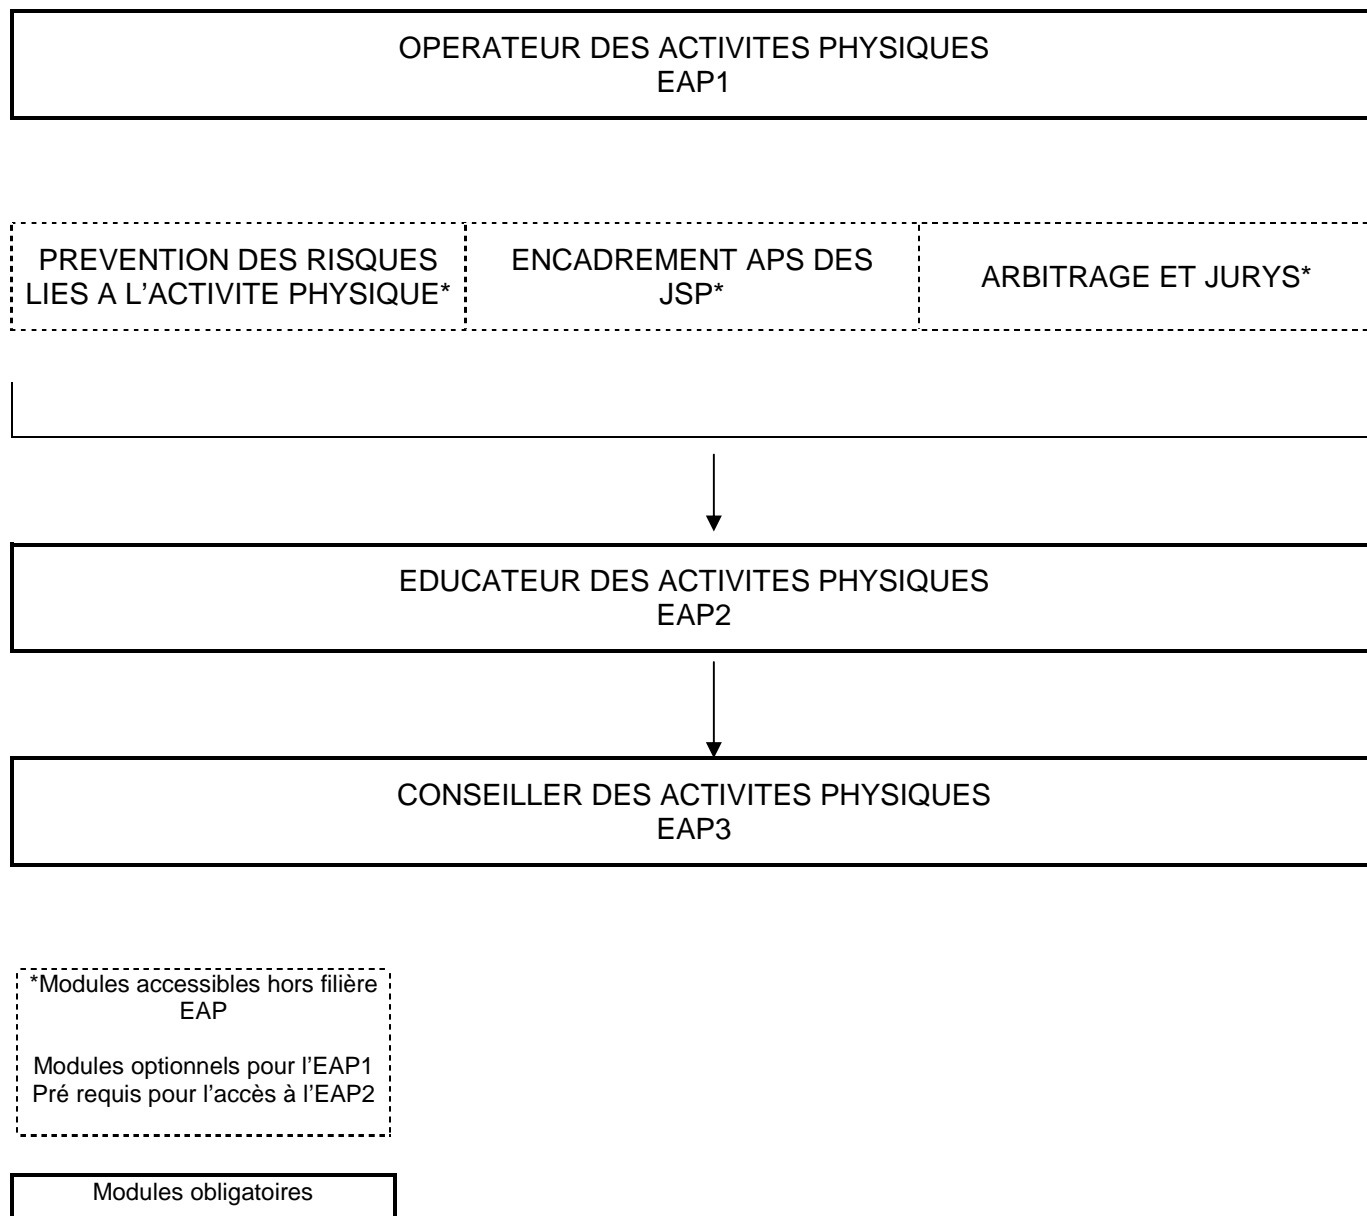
OPERATEUR DES ACTIVITES PHYSIQUES
EAP1

PREVENTION DES RISQUES LIES A L'ACTIVITE PHYSIQUE*

ENCADREMENT APS DES JSP*

ARBITRAGE ET JURYS*

EDUCATEUR DES ACTIVITES PHYSIQUES
EAP2

CONSEILLER DES ACTIVITES PHYSIQUES
EAP3

*Modules accessibles hors filière EAP

Modules optionnels pour l'EAP1
Pré requis pour l'accès à l'EAP2

Modules obligatoires